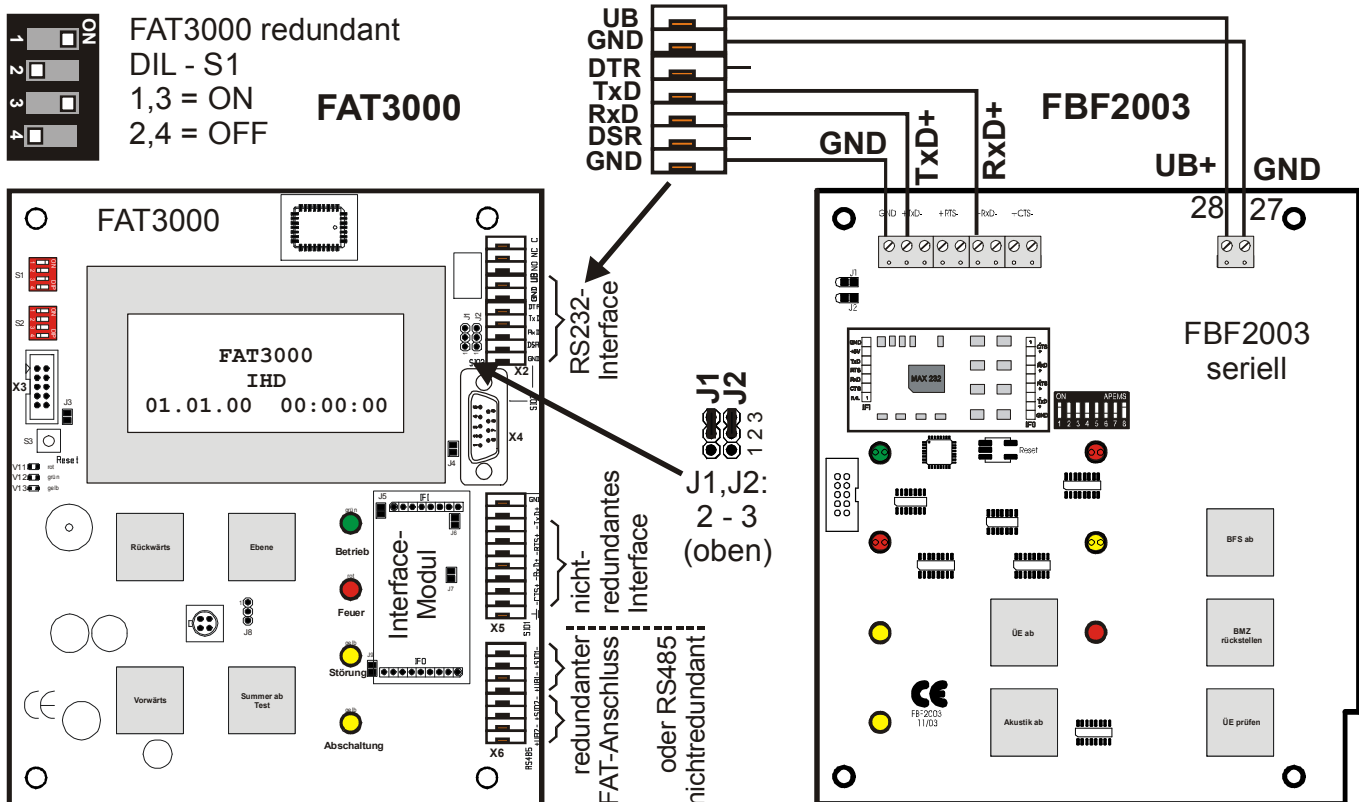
ON
1
2
3
4

FAT3000 redundant
DIL - S1
1,3 = ON
2,4 = OFF

FAT3000

UB
GND
DTR
TxD
RxD
DSR
GND

GND
TxD+
RxD+

FBF2003

UB+
GND
28
27

FAT3000

S1
S2
X3
J3
S3
Reset
V11 rot
V12 grün
V13 gelb

FAT3000
IHD
01.01.00 00:00:00

GND UB NO NC C
GND
DTR
TxD
RxD
DSR
GND
J1
J2
X2
X4
J4

RS232-Interface

J1
J2
1 2 3

J1,J2:
2 - 3
(oben)

Rückwärts
Ebene
Betrieb
Feuer
Störung
Abschaltung
Vorwärts
Summer ab Test
J8

IF1
J5
J6
J7
IF0
Interface-Modul

X5
X6
RS485

nicht-redundantes Interface

redundanter FAT-Anschluss

oder RS485 nichtredundant

GND +RxD- +RTS- -RxD- +CTS-

J1
J2

MAX 232
IF1
IF0

ON APEMS
1 2 3 4 5 6 7 8

Reset

FBF2003
seriell

BFS ab
ÜE ab
BMZ rückstellen
Akustik ab
ÜE prüfen

CE
FBF2003
11/03